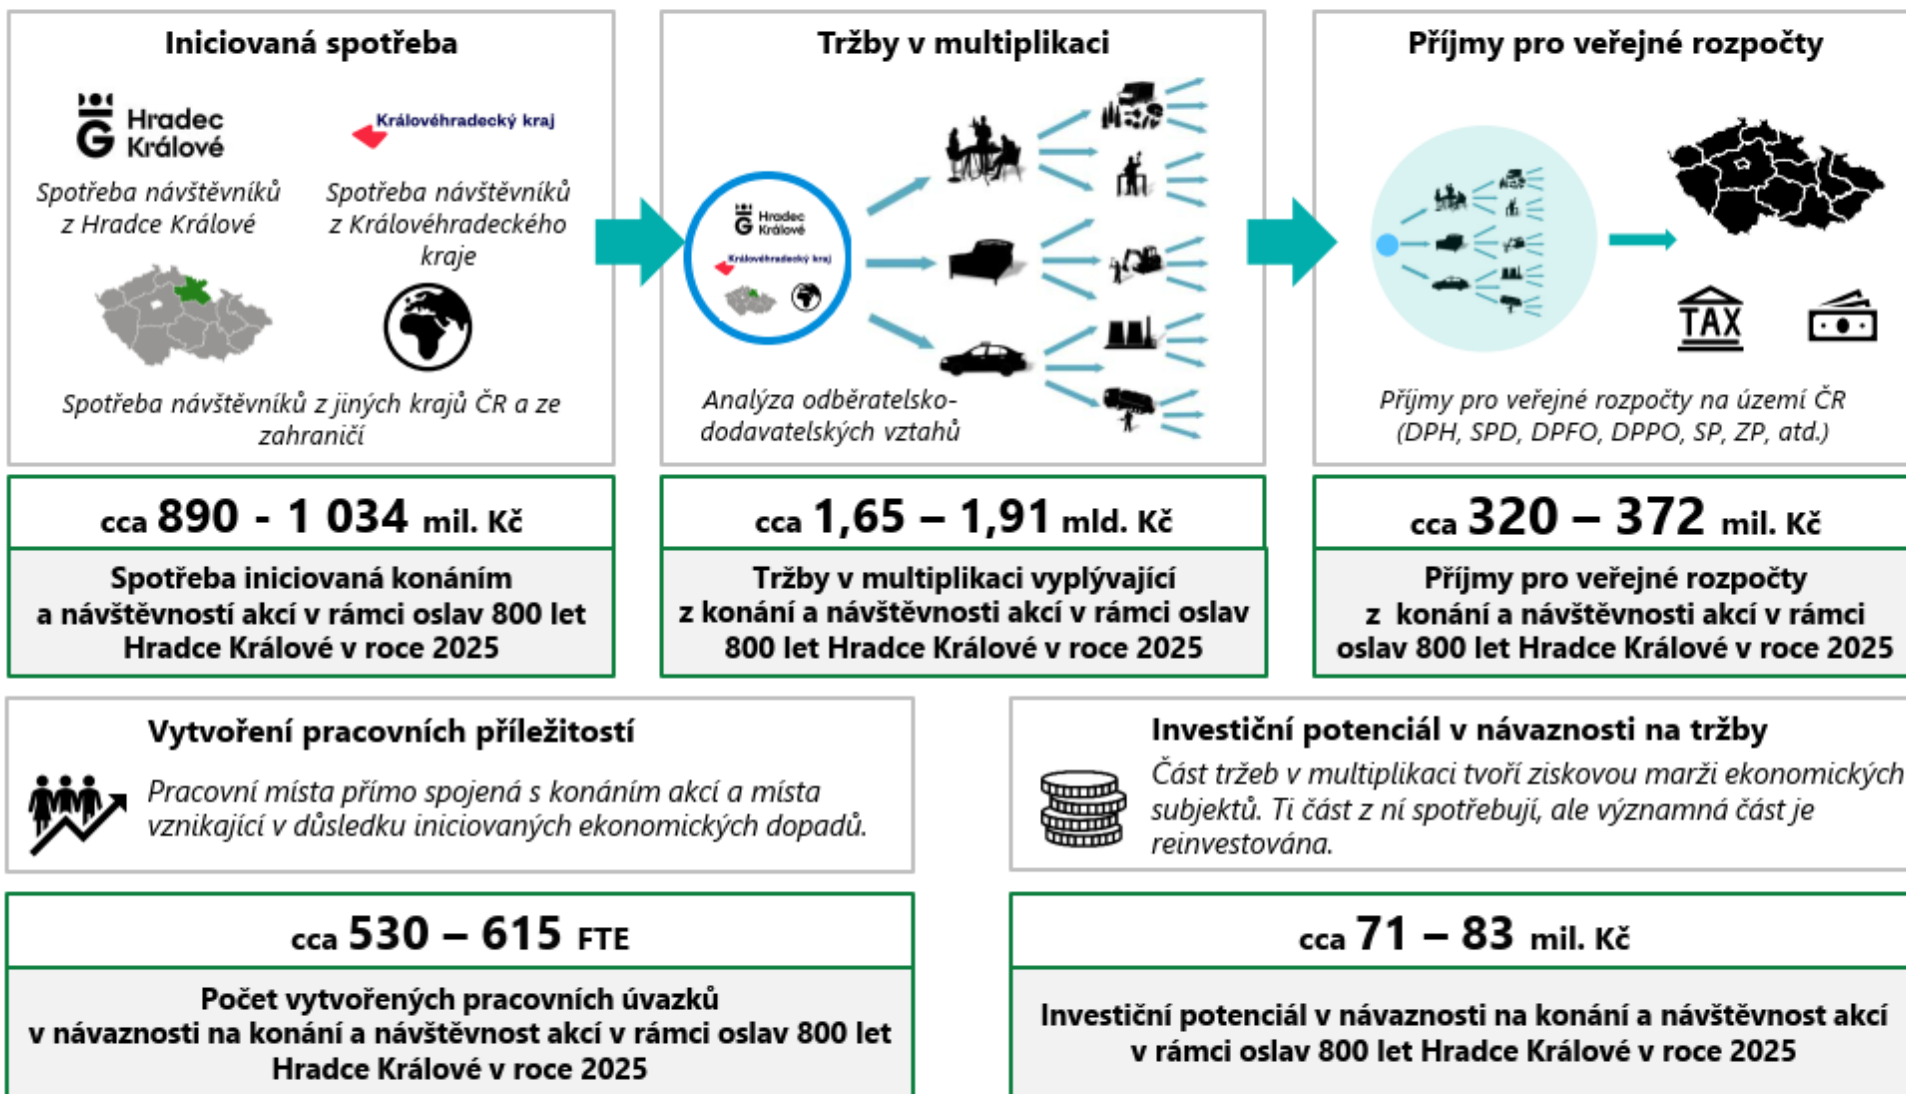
Iniciovaná spotřeba

Hradec Králové

Královéhradecký kraj

Spotřeba návštěvníků z Hradce Králové

Spotřeba návštěvníků z Královéhradeckého kraje

Spotřeba návštěvníků z jiných krajů ČR a ze zahraničí

Tržby v multiplikaci

Hradec Králové

Královéhradecký kraj

Analýza odběratelsko-dodavatelských vztahů

Příjmy pro veřejné rozpočty

TAX

Příjmy pro veřejné rozpočty na území ČR (DPH, SPD, DPFO, DPPO, SP, ZP, atd.)

cca 890 - 1 034 mil. Kč

Spotřeba iniciovaná konáním a návštěvností akcí v rámci oslav 800 let Hradce Králové v roce 2025

cca 1,65 – 1,91 mld. Kč

Tržby v multiplikaci vyplývající z konání a návštěvnosti akcí v rámci oslav 800 let Hradce Králové v roce 2025

cca 320 – 372 mil. Kč

Příjmy pro veřejné rozpočty z konání a návštěvnosti akcí v rámci oslav 800 let Hradce Králové v roce 2025

Vytvoření pracovních příležitostí

Pracovní místa přímo spojená s konáním akcí a místa vznikající v důsledku iniciovaných ekonomických dopadů.

Investiční potenciál v návaznosti na tržby

Část tržeb v multiplikaci tvoří ziskovou marži ekonomických subjektů. Ti část z ní spotřebují, ale významná část je reinvestována.

cca 530 – 615 FTE

Počet vytvořených pracovních úvazků v návaznosti na konání a návštěvnost akcí v rámci oslav 800 let Hradce Králové v roce 2025

cca 71 – 83 mil. Kč

Investiční potenciál v návaznosti na konání a návštěvnost akcí v rámci oslav 800 let Hradce Králové v roce 2025